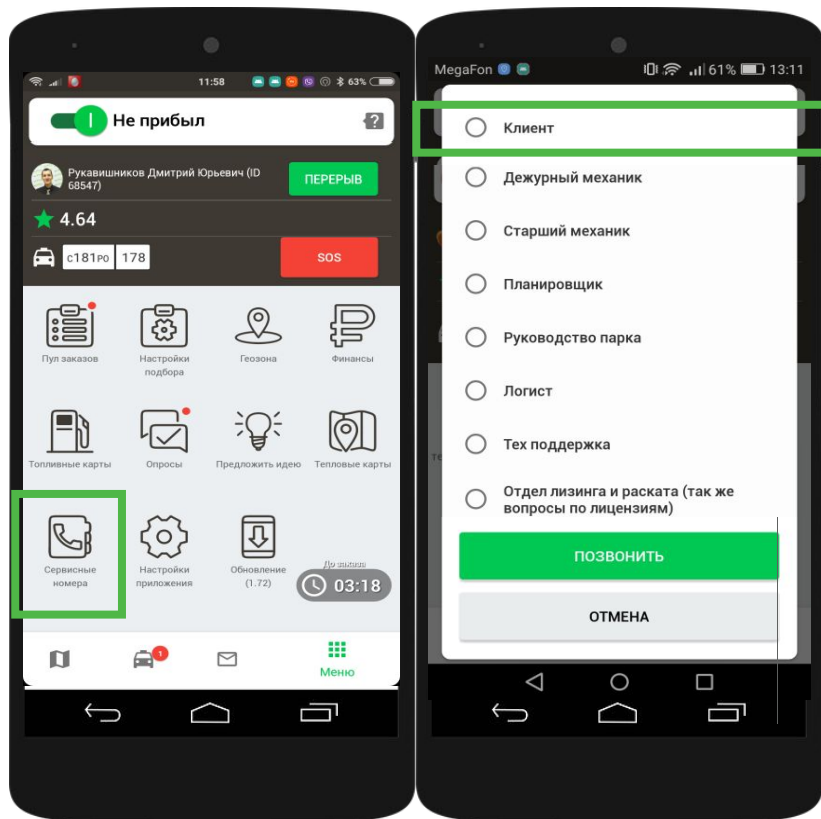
11:58 63%

Не прибыл

?

Рукавишников Дмитрий Юрьевич (ID 68547)

ПЕРЕРЫВ

4.64

с181ро 178

SOS

Пул заказов

Настройки подбора

Геозона

Финансы

Топливные карты

Опросы

Предложить идею

Тепловые карты

Сервисные номера

Настройки приложения

Обновление (1.72)

До заказа

03:18

1

Меню

MegaFon 61% 13:11

Клиент

Дежурный механик

Старший механик

Планировщик

Руководство парка

Логист

Тех поддержка

Отдел лизинга и раската (так же вопросы по лицензиям)

ПОЗВОНИТЬ

ОТМЕНА